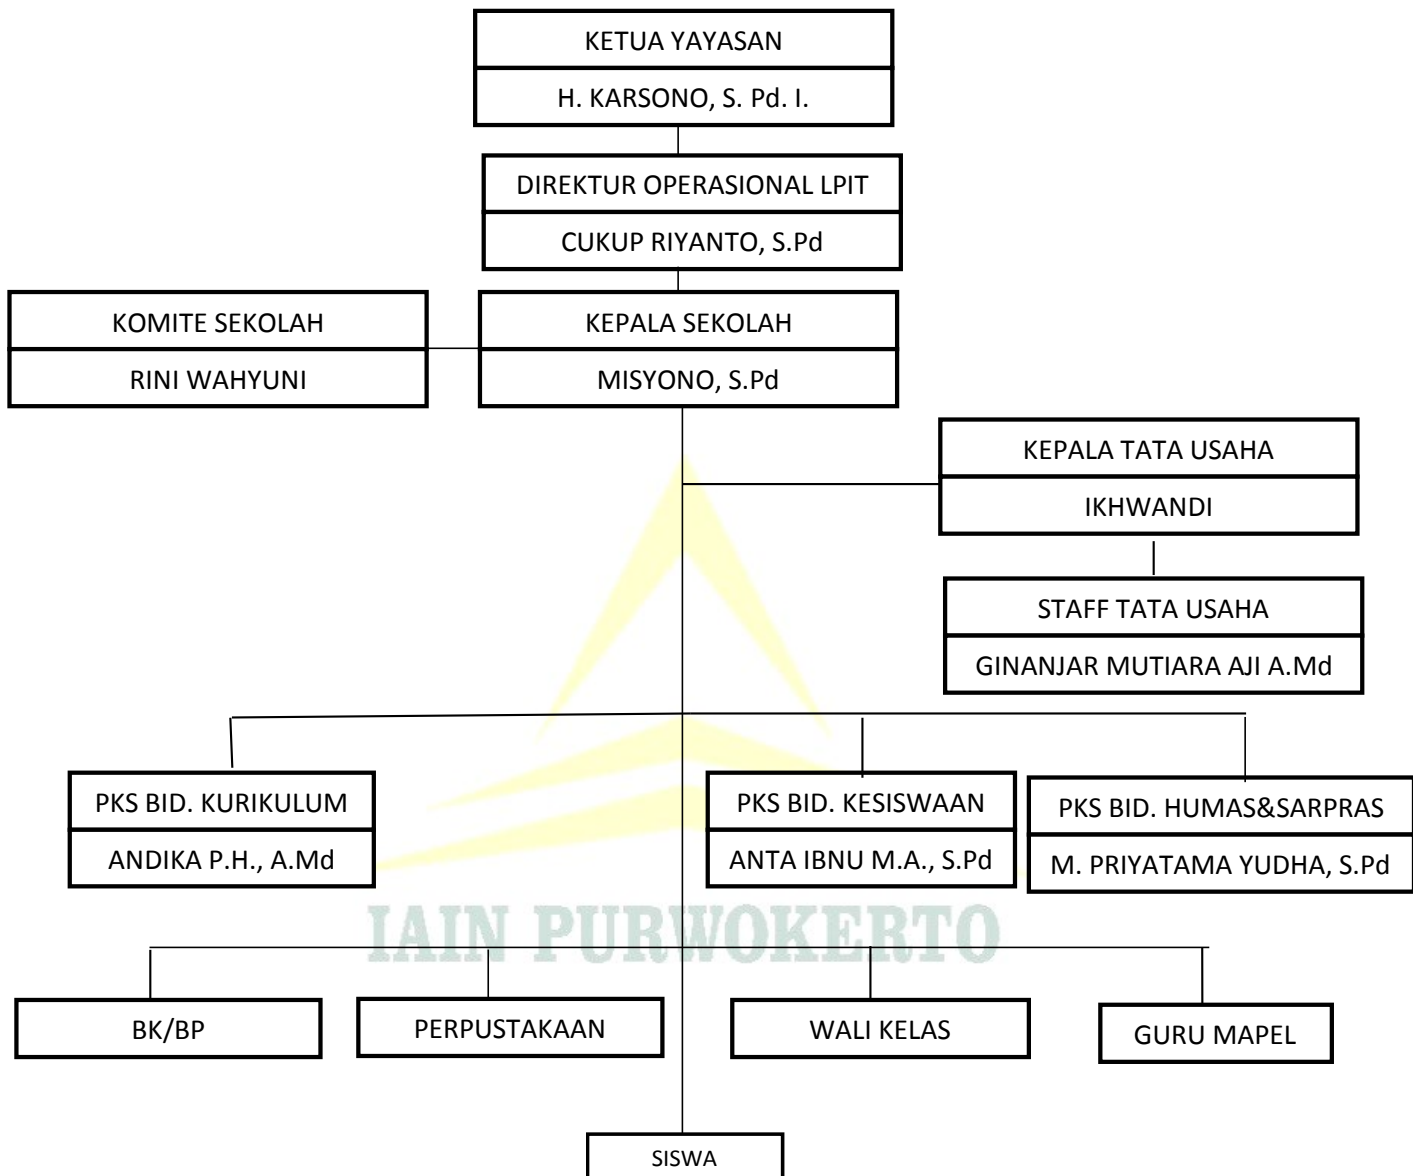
KETUA YAYASAN
H. KARSONO, S. Pd. I.

DIREKTUR OPERASIONAL LPIT
CUKUP RIYANTO, S.Pd

KOMITE SEKOLAH
RINI WAHYUNI

KEPALA SEKOLAH
MISYONO, S.Pd

KEPALA TATA USAHA
IKHWANDI

STAFF TATA USAHA
GINANJAR MUTIARA AJI A.Md

PKS BID. KURIKULUM
ANDIKA P.H., A.Md

PKS BID. KESISWAAN
ANTA IBNU M.A., S.Pd

PKS BID. HUMAS&SARPRAS
M. PRIYATAMA YUDHA, S.Pd

IAIN PURWOKERTO

BK/BP

PERPUSTAKAAN

WALI KELAS

GURU MAPEL

SISWA